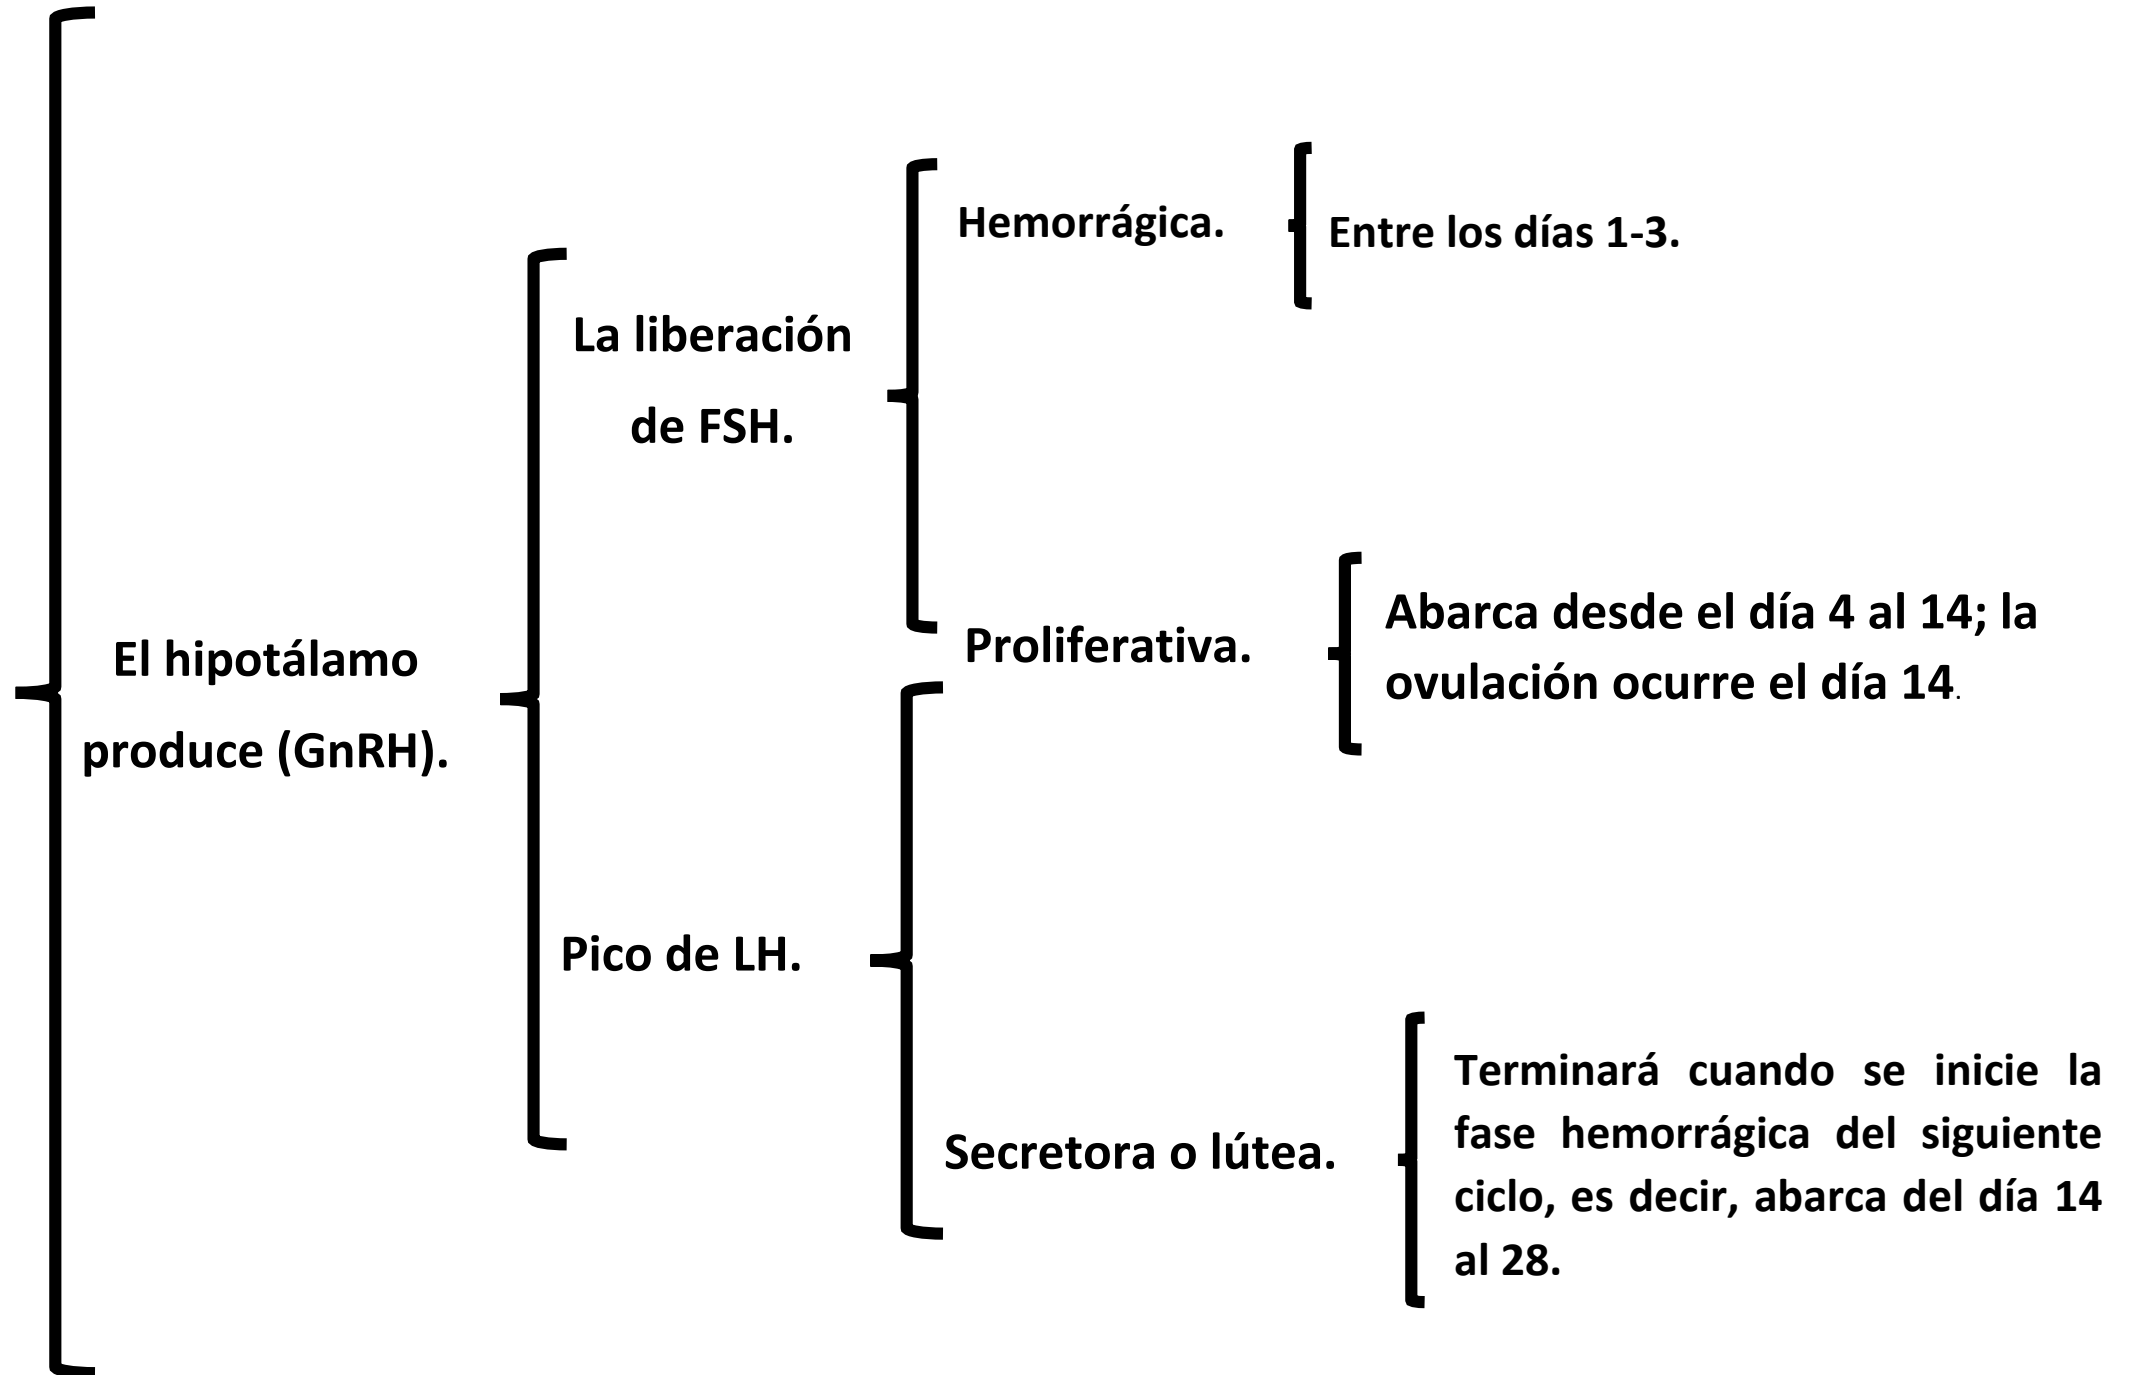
El hipotálamo produce (GnRH).

La liberación de FSH.

Hemorrágica.

Entre los días 1-3.

Proliferativa.

Abarca desde el día 4 al 14; la ovulación ocurre el día 14.

Pico de LH.

Secretora o lútea.

Terminará cuando se inicie la fase hemorrágica del siguiente ciclo, es decir, abarca del día 14 al 28.